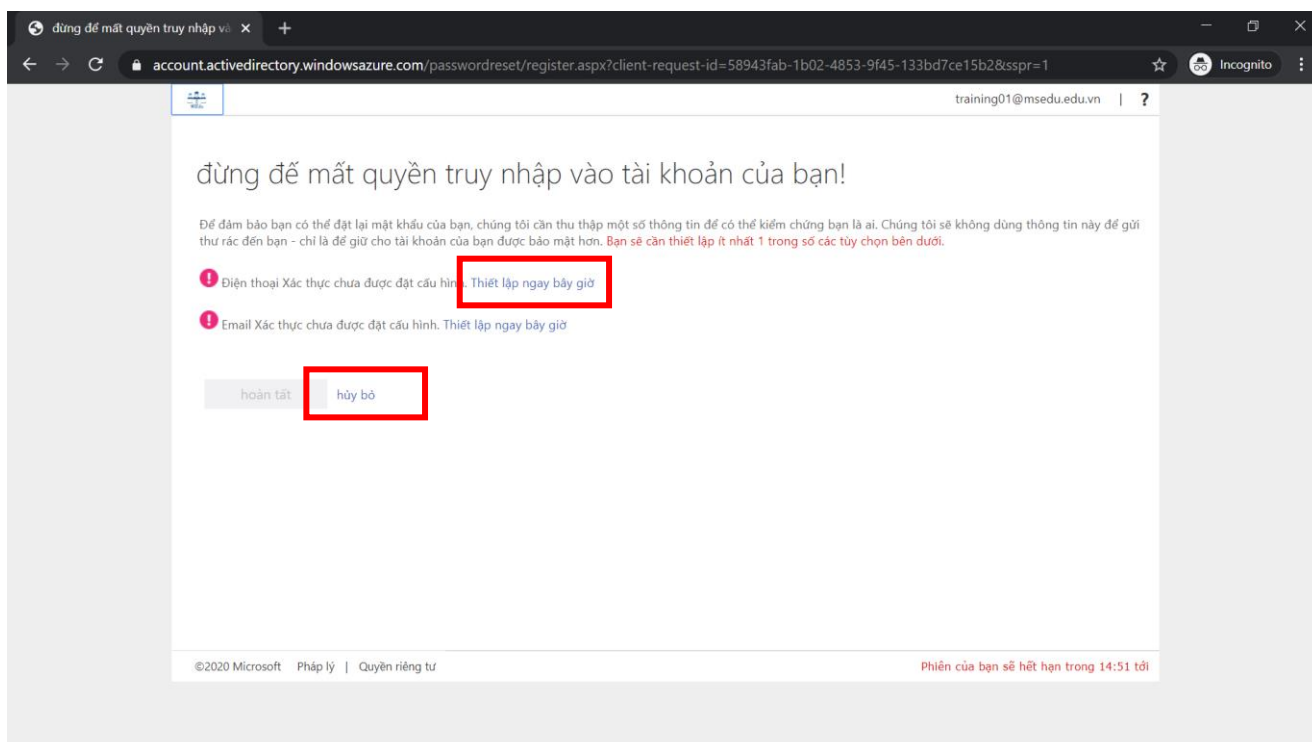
đừng để mất quyền truy nhập v ×

account.activedirectory.windowsazure.com/passwordreset/register.aspx?client-request-id=58943fab-1b02-4853-9f45-133bd7ce15b2&sspr=1

Incognito

training01@msedu.edu.vn | ?

đừng để mất quyền truy nhập vào tài khoản của bạn!

Để đảm bảo bạn có thể đặt lại mật khẩu của bạn, chúng tôi cần thu thập một số thông tin để có thể kiểm chứng bạn là ai. Chúng tôi sẽ không dùng thông tin này để gửi thư rác đến bạn - chỉ là để giữ cho tài khoản của bạn được bảo mật hơn. Bạn sẽ cần thiết lập ít nhất 1 trong số các tùy chọn bên dưới.

Điện thoại Xác thực chưa được đặt cấu hình. Thiết lập ngay bây giờ

Email Xác thực chưa được đặt cấu hình. Thiết lập ngay bây giờ

hoàn tất

hủy bỏ

©2020 Microsoft Pháp lý | Quyền riêng tư

Phiên của bạn sẽ hết hạn trong 14:51 tới